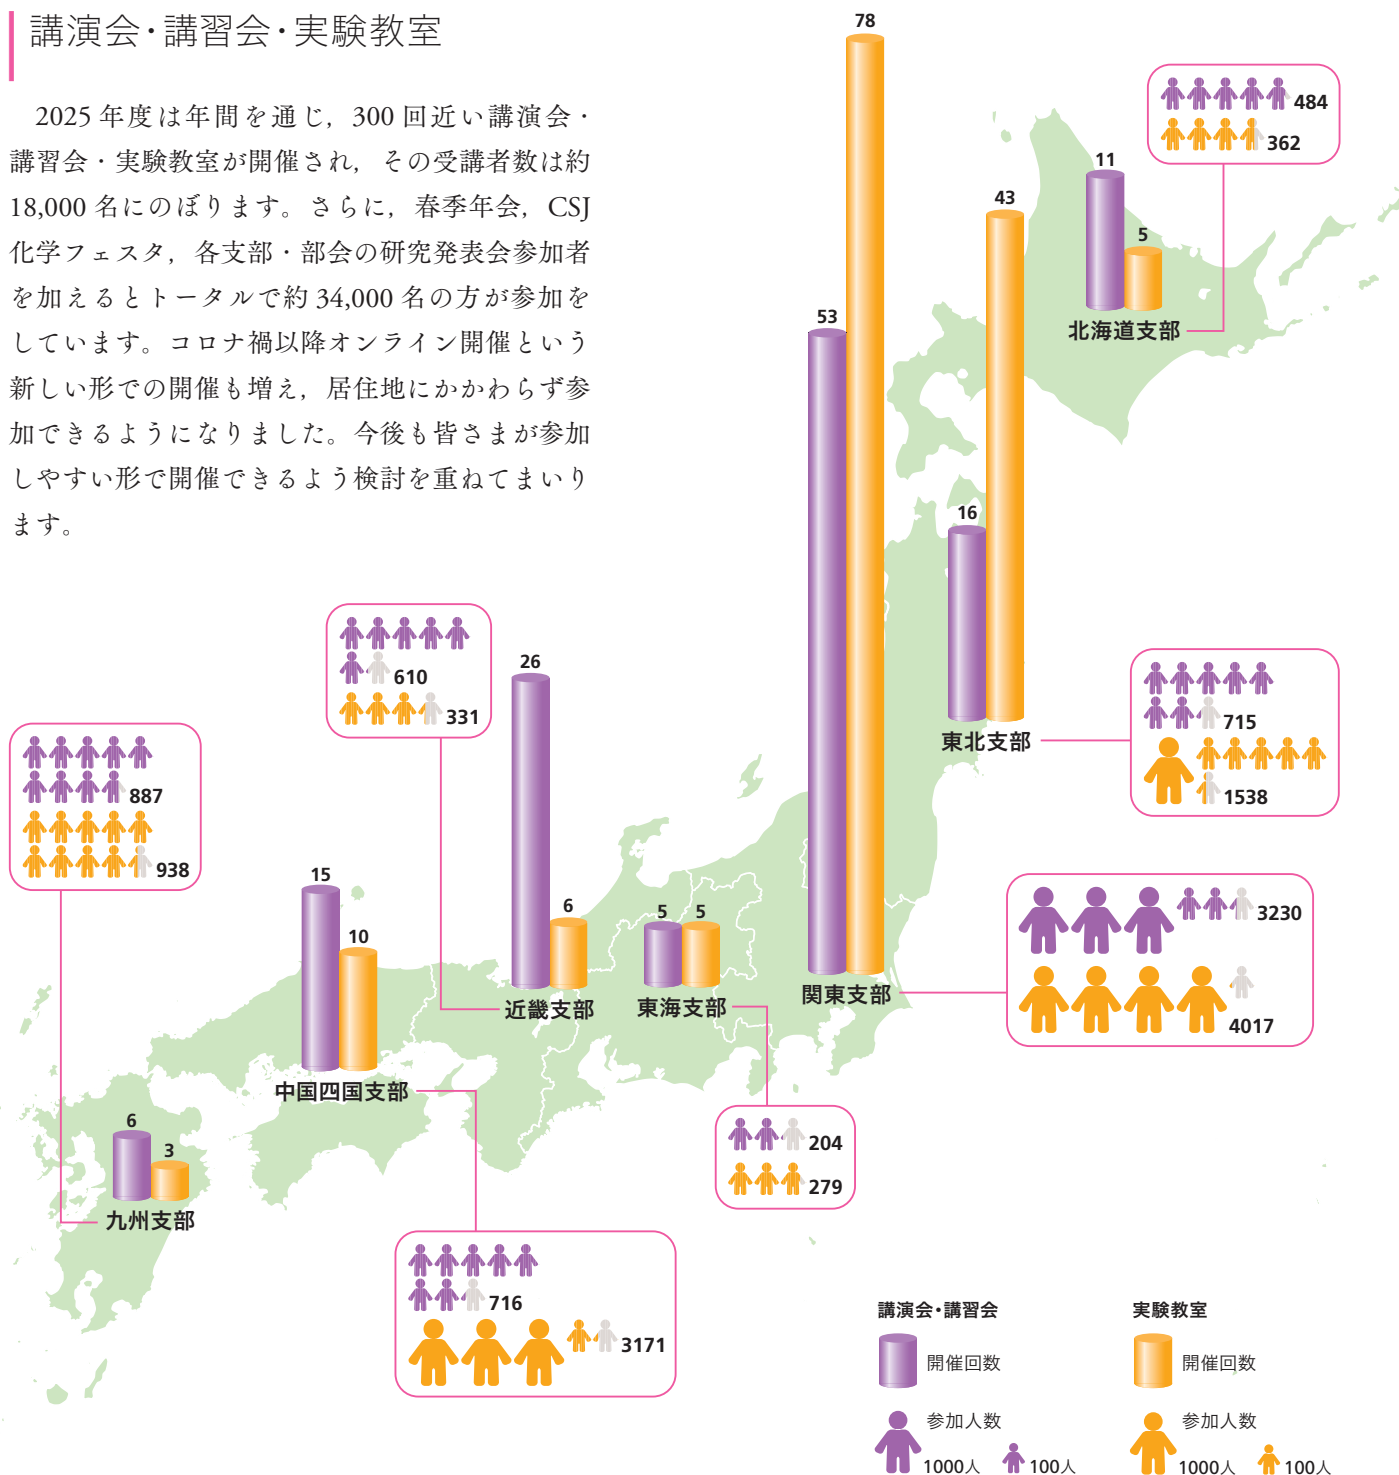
講演会・講習会・実験教室

2025 年度は年間を通じ，300 回近い講演会・講習会・実験教室が開催され，その受講者数は約 18,000 名にのぼります。さらに，春季年会，CSJ 化学フェスタ，各支部・部会の研究発表会参加者を加えるとトータルで約 34,000 名の方が参加をしています。コロナ禍以降オンライン開催という新しい形での開催も増え，居住地にかかわらず参加できるようになりました。今後も皆さまが参加しやすい形で開催できるよう検討を重ねてまいります。

78
53
関東支部
3230
4017

11
5
北海道支部
484
362

43
16
東北支部
715
1538

26
6
近畿支部
610
331

5
5
東海支部
204
279

15
10
中国四国支部
716
3171

6
3
九州支部
887
938

講演会・講習会
開催回数
参加人数
1000人
100人

実験教室
開催回数
参加人数
1000人
100人